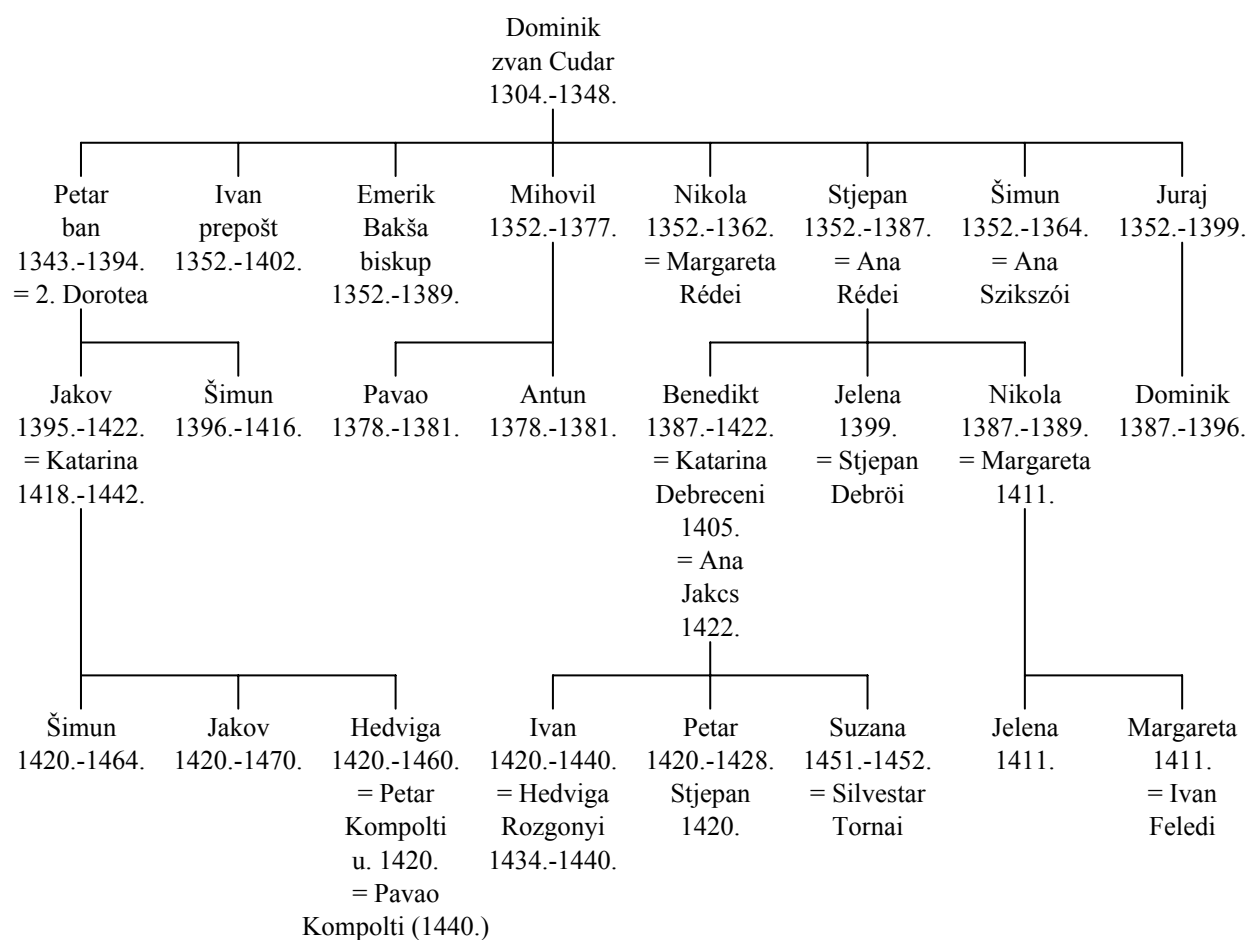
Dominik
zvan Cudar
1304.-1348.

Petar
ban
1343.-1394.
= 2. Dorotea

Ivan
prepošt
1352.-1402.

Emerik
Bakša
biskup
1352.-1389.

Mihovil
1352.-1377.

Nikola
1352.-1362.
= Margareta
Rédei

Stjepan
1352.-1387.
= Ana
Rédei

Šimun
1352.-1364.
= Ana
Szikszói

Juraj
1352.-1399.

Jakov
1395.-1422.
= Katarina
1418.-1442.

Šimun
1396.-1416.

Pavao
1378.-1381.

Antun
1378.-1381.

Benedikt
1387.-1422.
= Katarina
Debreceni
1405.
= Ana
Jakcs
1422.

Jelena
1399.
= Stjepan
Debröi

Nikola
1387.-1389.
= Margareta
1411.

Dominik
1387.-1396.

Šimun
1420.-1464.

Jakov
1420.-1470.

Hedviga
1420.-1460.
= Petar
Kompolti
u. 1420.
= Pavao
Kompolti (1440.)

Ivan
1420.-1440.
= Hedviga
Rozgonyi
1434.-1440.

Petar
1420.-1428.
Stjepan
1420.

Suzana
1451.-1452.
= Silvestar
Tornai

Jelena
1411.

Margareta
1411.
= Ivan
Feledi